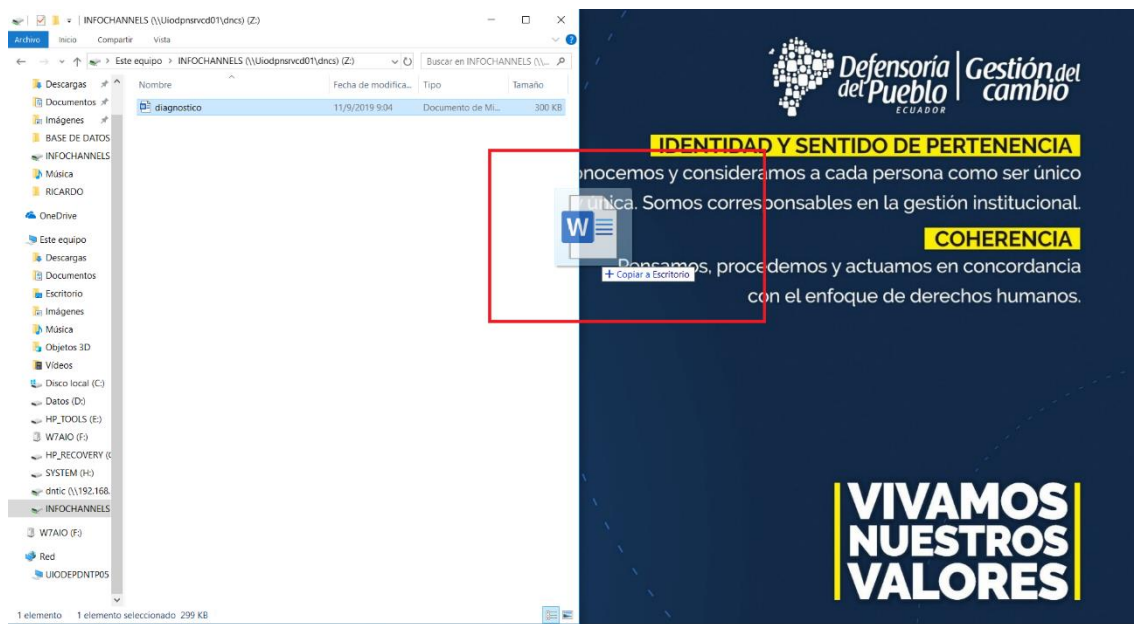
INFOCHANNELS (\\Uiodpnsrvcd01\dncs) (Z:)

Archivo Inicio Compartir Vista

Este equipo > INFOCHANNELS (\\Uiodpnsrvcd01\dncs) (Z:)

Buscar en INFOCHANNELS (\\...

Descargas
Documentos
Imágenes
BASE DE DATOS
INFOCHANNELS
Música
RICARDO
OneDrive
Este equipo
Descargas
Documentos
Escritorio
Imágenes
Música
Objetos 3D
Vídeos
Disco local (C:)
Datos (D:)
HP_TOOLS (E:)
W7AIO (F:)
HP_RECOVERY (
SYSTEM (H:)
dntic (\\192.168.
INFOCHANNELS
W7AIO (F:)
Red
UIODEPDNTP05

| Nombre | Fecha de modifica... | Tipo | Tamaño |
|---|---|---|---|
| diagnostico | 11/9/2019 9:04 | Documento de Mi... | 300 KB |

1 elemento 1 elemento seleccionado 299 KB

+ Copiar a Escritorio

Defensoría del Pueblo ECUADOR | Gestión del cambio

IDENTIDAD Y SENTIDO DE PERTENENCIA

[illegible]nocemos y consideramos a cada persona como ser único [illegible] única. Somos corresponsables en la gestión institucional.

COHERENCIA

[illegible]ensamos, procedemos y actuamos en concordancia con el enfoque de derechos humanos.

VIVAMOS NUESTROS VALORES